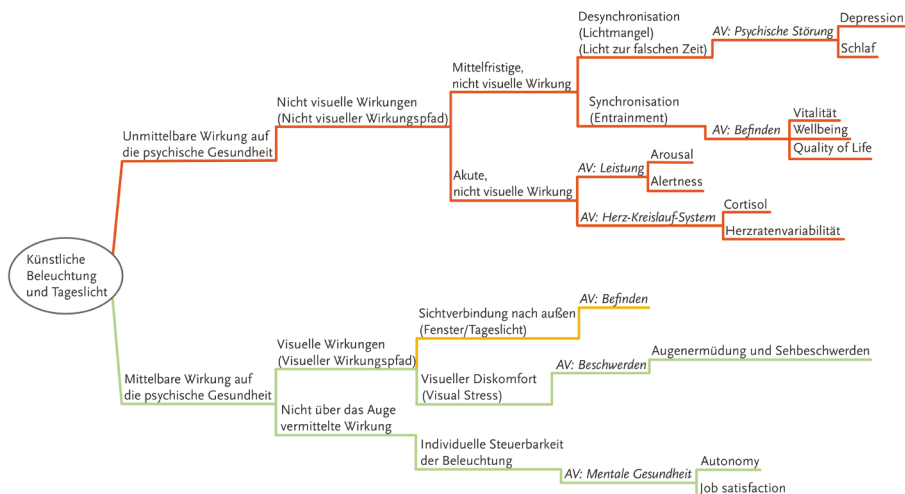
Künstliche Beleuchtung und Tageslicht

Unmittelbare Wirkung auf die psychische Gesundheit

Nicht visuelle Wirkungen (Nicht visueller Wirkungspfad)

Mittelfristige, nicht visuelle Wirkung

Desynchronisation (Lichtmangel) (Licht zur falschen Zeit)

AV: Psychische Störung

Depression

Schlaf

Synchronisation (Entrainment)

AV: Befinden

Vitalität

Wellbeing

Quality of Life

Akute, nicht visuelle Wirkung

AV: Leistung

Arousal

Alertness

AV: Herz-Kreislauf-System

Cortisol

Herzratenvariabilität

Mittelbare Wirkung auf die psychische Gesundheit

Visuelle Wirkungen (Visueller Wirkungspfad)

Sichtverbindung nach außen (Fenster/Tageslicht)

AV: Befinden

Visueller Diskomfort (Visual Stress)

AV: Beschwerden

Augenermüdung und Sehbeschwerden

Nicht über das Auge vermittelte Wirkung

Individuelle Steuerbarkeit der Beleuchtung

AV: Mentale Gesundheit

Autonomy

Job satisfaction